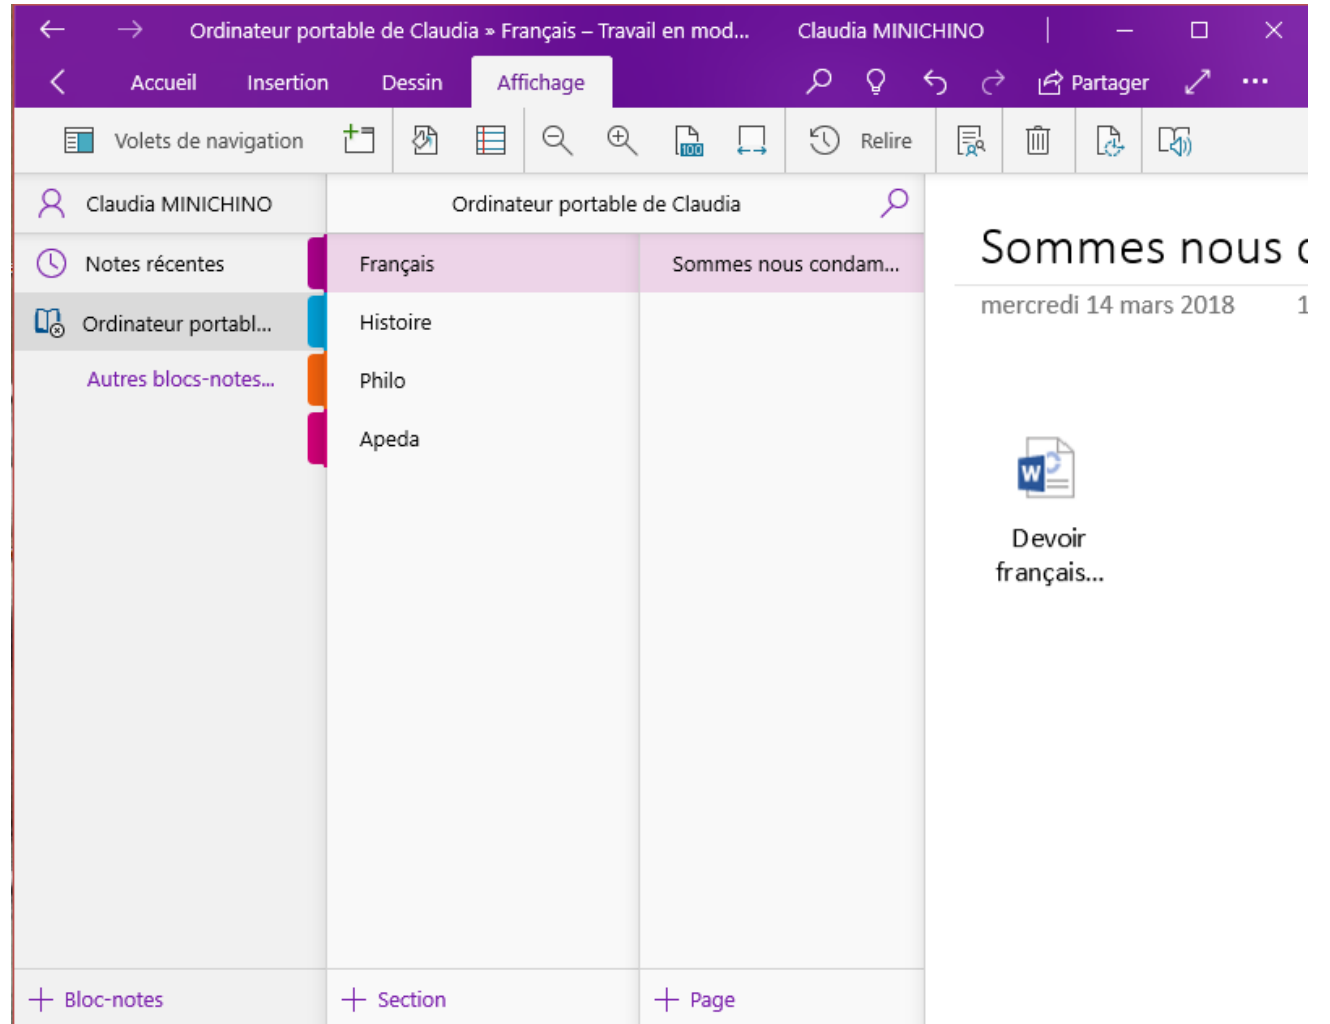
Ordinateur portable de Claudia » Français – Travail en mod... Claudia MINICHINO

Accueil Insertion Dessin Affichage Partager ...

Volets de navigation Relire

Claudia MINICHINO

Notes récentes

Ordinateur portabl...

Autres blocs-notes...

Ordinateur portable de Claudia

Français

Histoire

Philo

Apeda

Sommes nous condam...

Sommes nous c

mercredi 14 mars 2018 1

Devoir français...

+ Bloc-notes

+ Section

+ Page